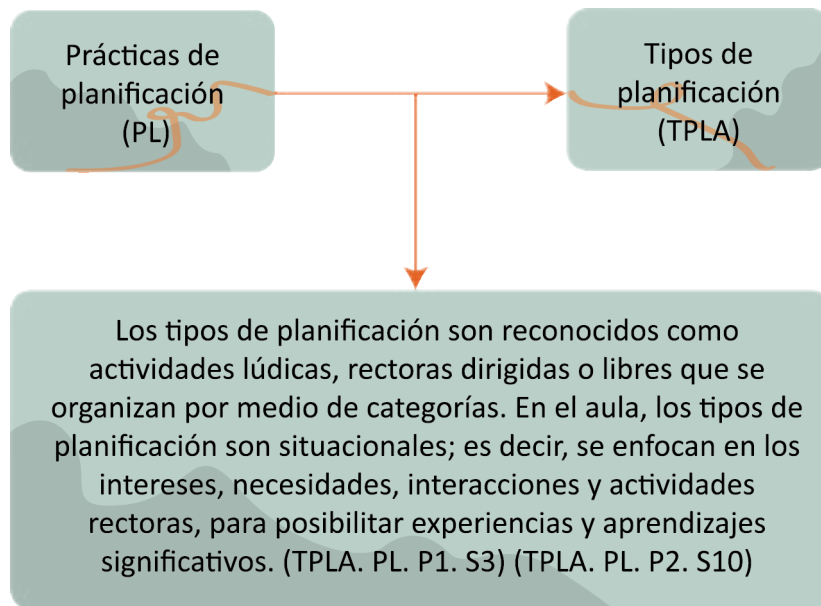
Prácticas de planificación (PL)

Tipos de planificación (TPLA)

Los tipos de planificación son reconocidos como actividades lúdicas, rectoras dirigidas o libres que se organizan por medio de categorías. En el aula, los tipos de planificación son situacionales; es decir, se enfocan en los intereses, necesidades, interacciones y actividades rectoras, para posibilitar experiencias y aprendizajes significativos. (TPLA. PL. P1. S3) (TPLA. PL. P2. S10)